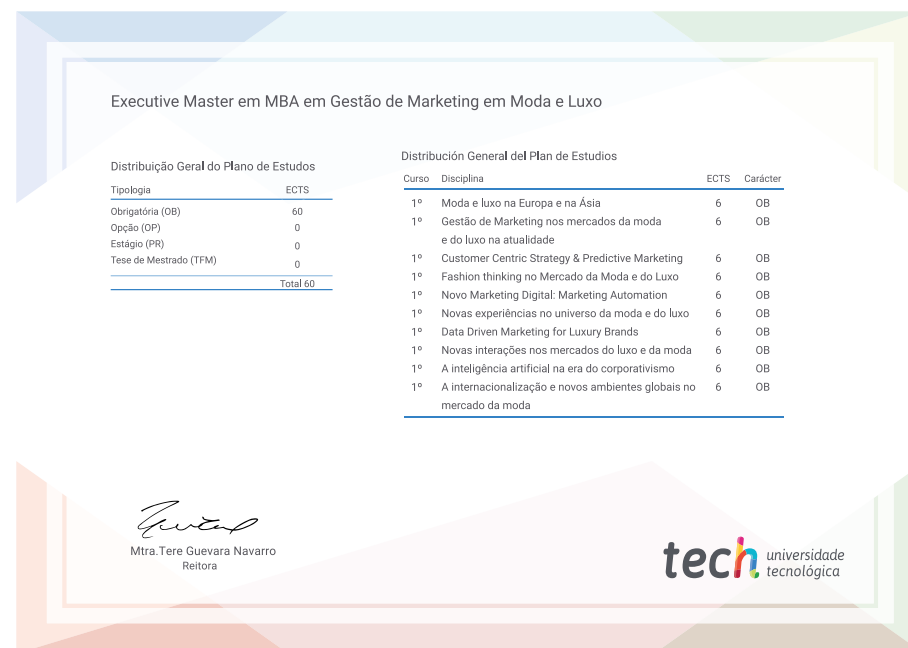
Executive Master em MBA em Gestão de Marketing em Moda e Luxo

Distribuição Geral do Plano de Estudos

| Tipologia | ECTS |
|---|---|
| Obrigatória (OB) | 60 |
| Opção (OP) | 0 |
| Estágio (PR) | 0 |
| Tese de Mestrado (TFM) | 0 |
| | Total 60 |

Distribución General del Plan de Estudios

| Curso | Disciplina | ECTS | Carácter |
|---|---|---|---|
| 1º | Moda e luxo na Europa e na Ásia | 6 | OB |
| 1º | Gestão de Marketing nos mercados da moda e do luxo na atualidade | 6 | OB |
| 1º | Customer Centric Strategy & Predictive Marketing | 6 | OB |
| 1º | Fashion thinking no Mercado da Moda e do Luxo | 6 | OB |
| 1º | Novo Marketing Digital: Marketing Automation | 6 | OB |
| 1º | Novas experiências no universo da moda e do luxo | 6 | OB |
| 1º | Data Driven Marketing for Luxury Brands | 6 | OB |
| 1º | Novas interações nos mercados do luxo e da moda | 6 | OB |
| 1º | A inteligência artificial na era do corporativismo | 6 | OB |
| 1º | A internacionalização e novos ambientes globais no mercado da moda | 6 | OB |

Mtra.Tere Guevara Navarro
Reitora

tech universidade tecnológica